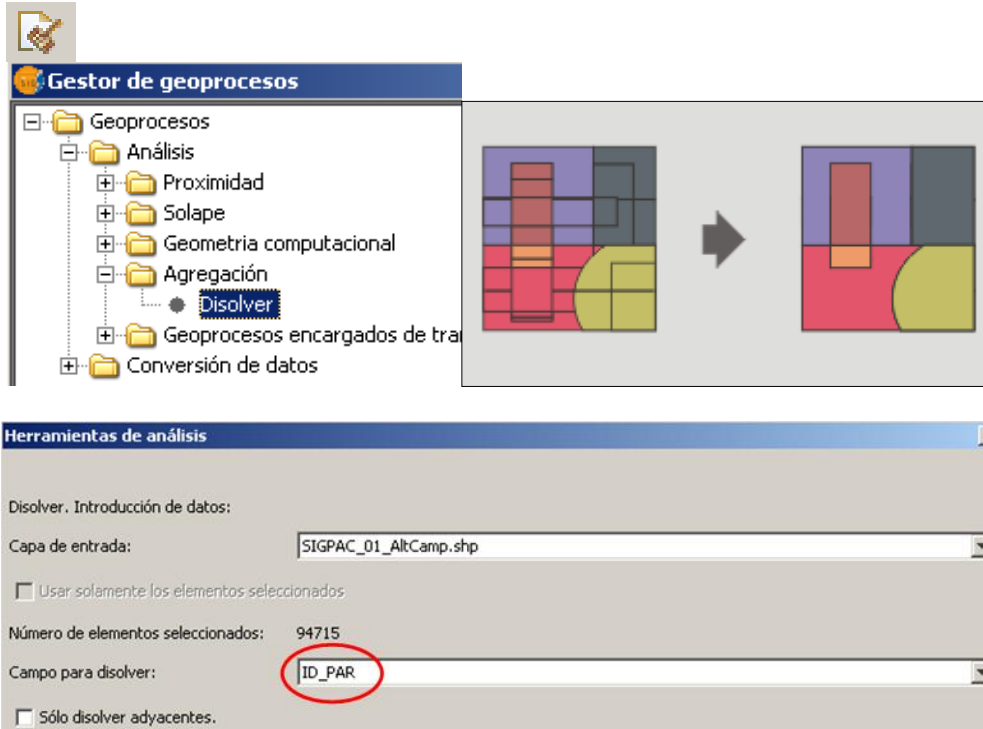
Gestor de geoprocesos

Geoprocesos
Análisis
Proximidad
Solape
Geometria computacional
Agregación
Disolver
Geoprocesos encargados de tra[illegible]
Conversión de datos

Herramientas de análisis

Disolver. Introducción de datos:

Capa de entrada: SIGPAC_01_AltCamp.shp

Usar solamente los elementos seleccionados

Número de elementos seleccionados: 94715

Campo para disolver: ID_PAR

Sólo disolver adyacentes.